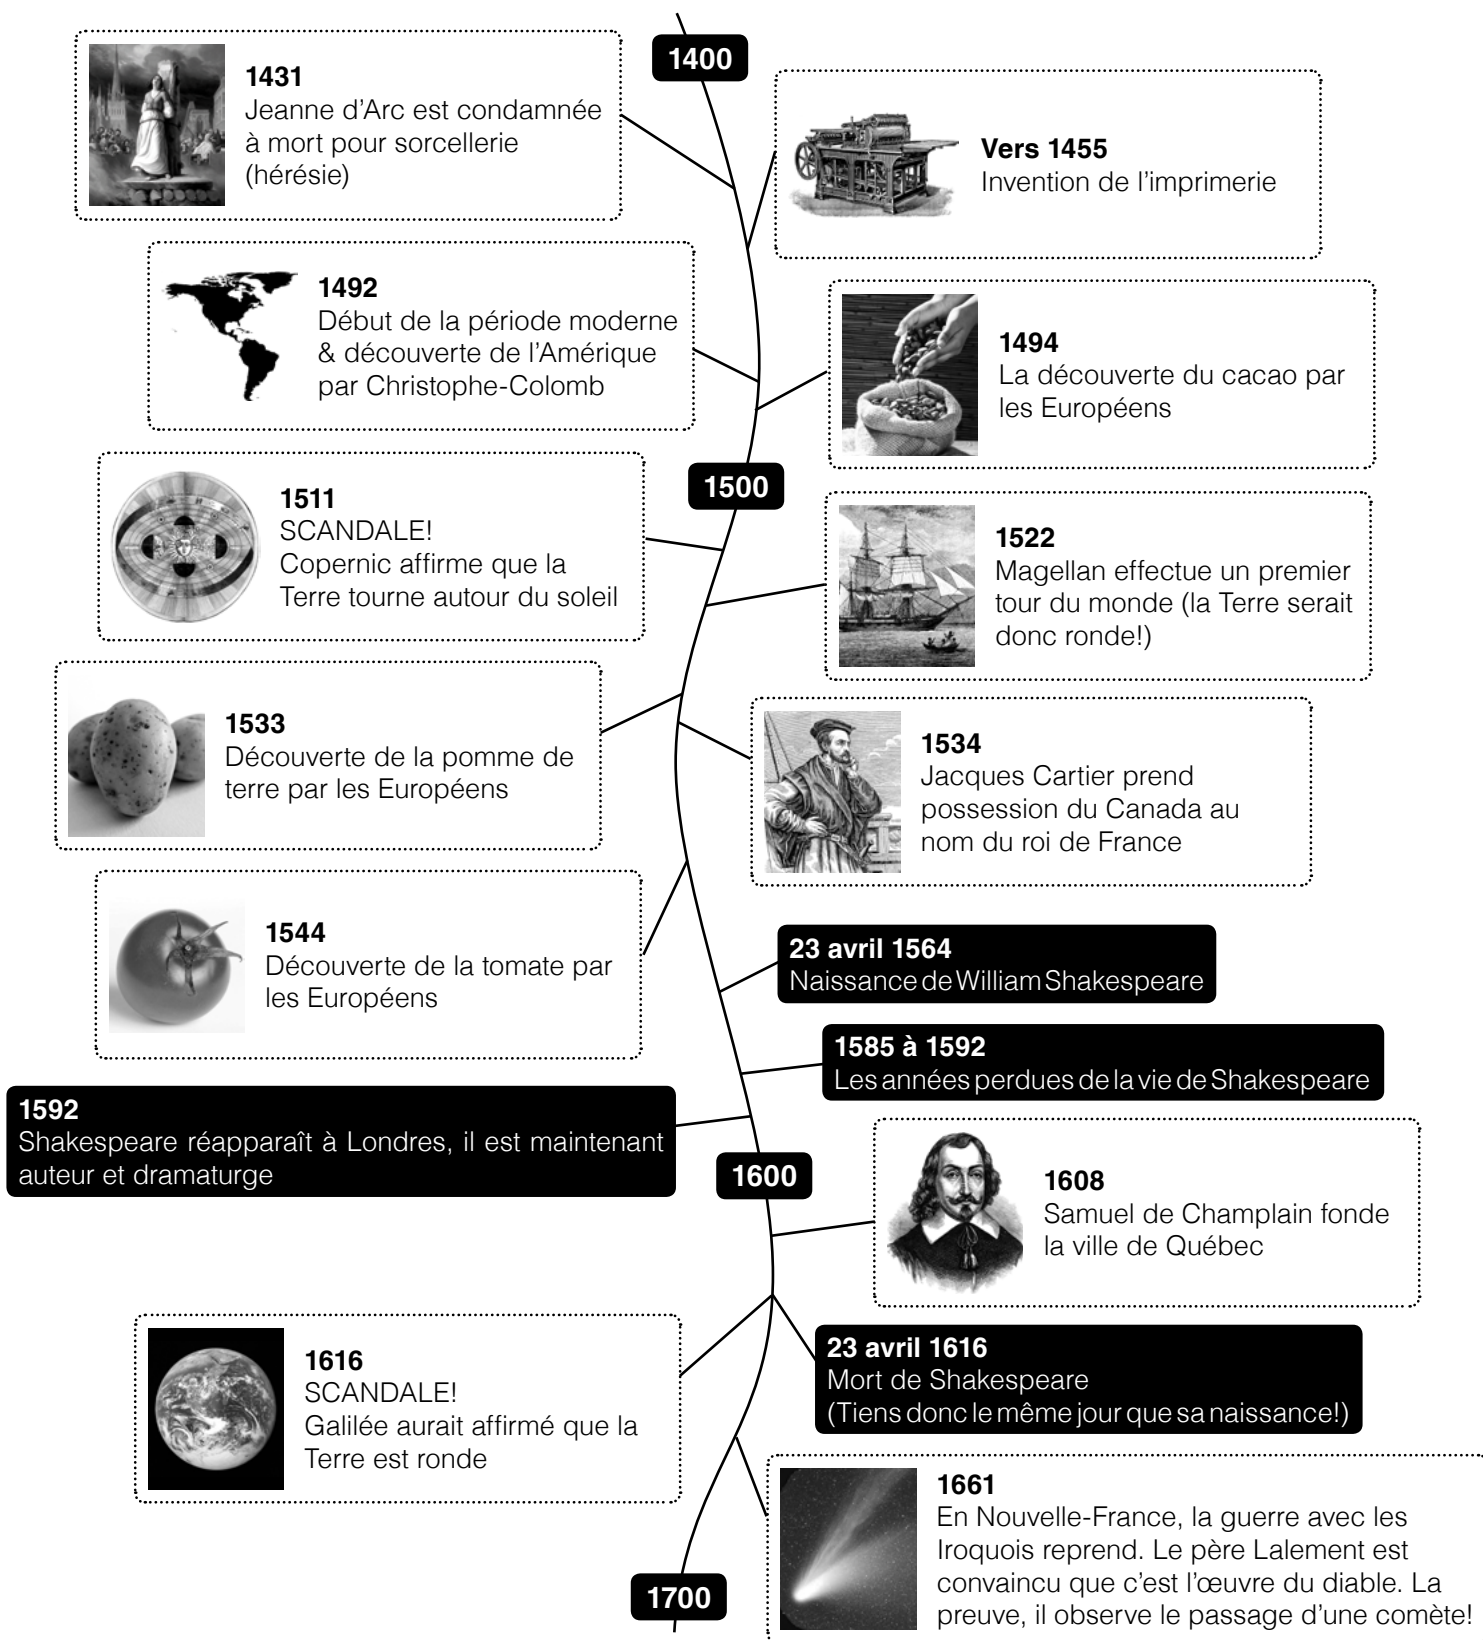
1400

1431
Jeanne d'Arc est condamnée à mort pour sorcellerie (hérésie)

Vers 1455
Invention de l'imprimerie

1492
Début de la période moderne & découverte de l'Amérique par Christophe-Colomb

1494
La découverte du cacao par les Européens

1500

1511
SCANDALE!
Copernic affirme que la Terre tourne autour du soleil

1522
Magellan effectue un premier tour du monde (la Terre serait donc ronde!)

1533
Découverte de la pomme de terre par les Européens

1534
Jacques Cartier prend possession du Canada au nom du roi de France

1544
Découverte de la tomate par les Européens

23 avril 1564
Naissance de William Shakespeare

1585 à 1592
Les années perdues de la vie de Shakespeare

1592
Shakespeare réapparaît à Londres, il est maintenant auteur et dramaturge

1600

1608
Samuel de Champlain fonde la ville de Québec

1616
SCANDALE!
Galilée aurait affirmé que la Terre est ronde

23 avril 1616
Mort de Shakespeare
(Tiens donc le même jour que sa naissance!)

1661
En Nouvelle-France, la guerre avec les Iroquois reprend. Le père Lalement est convaincu que c'est l'œuvre du diable. La preuve, il observe le passage d'une comète!

1700